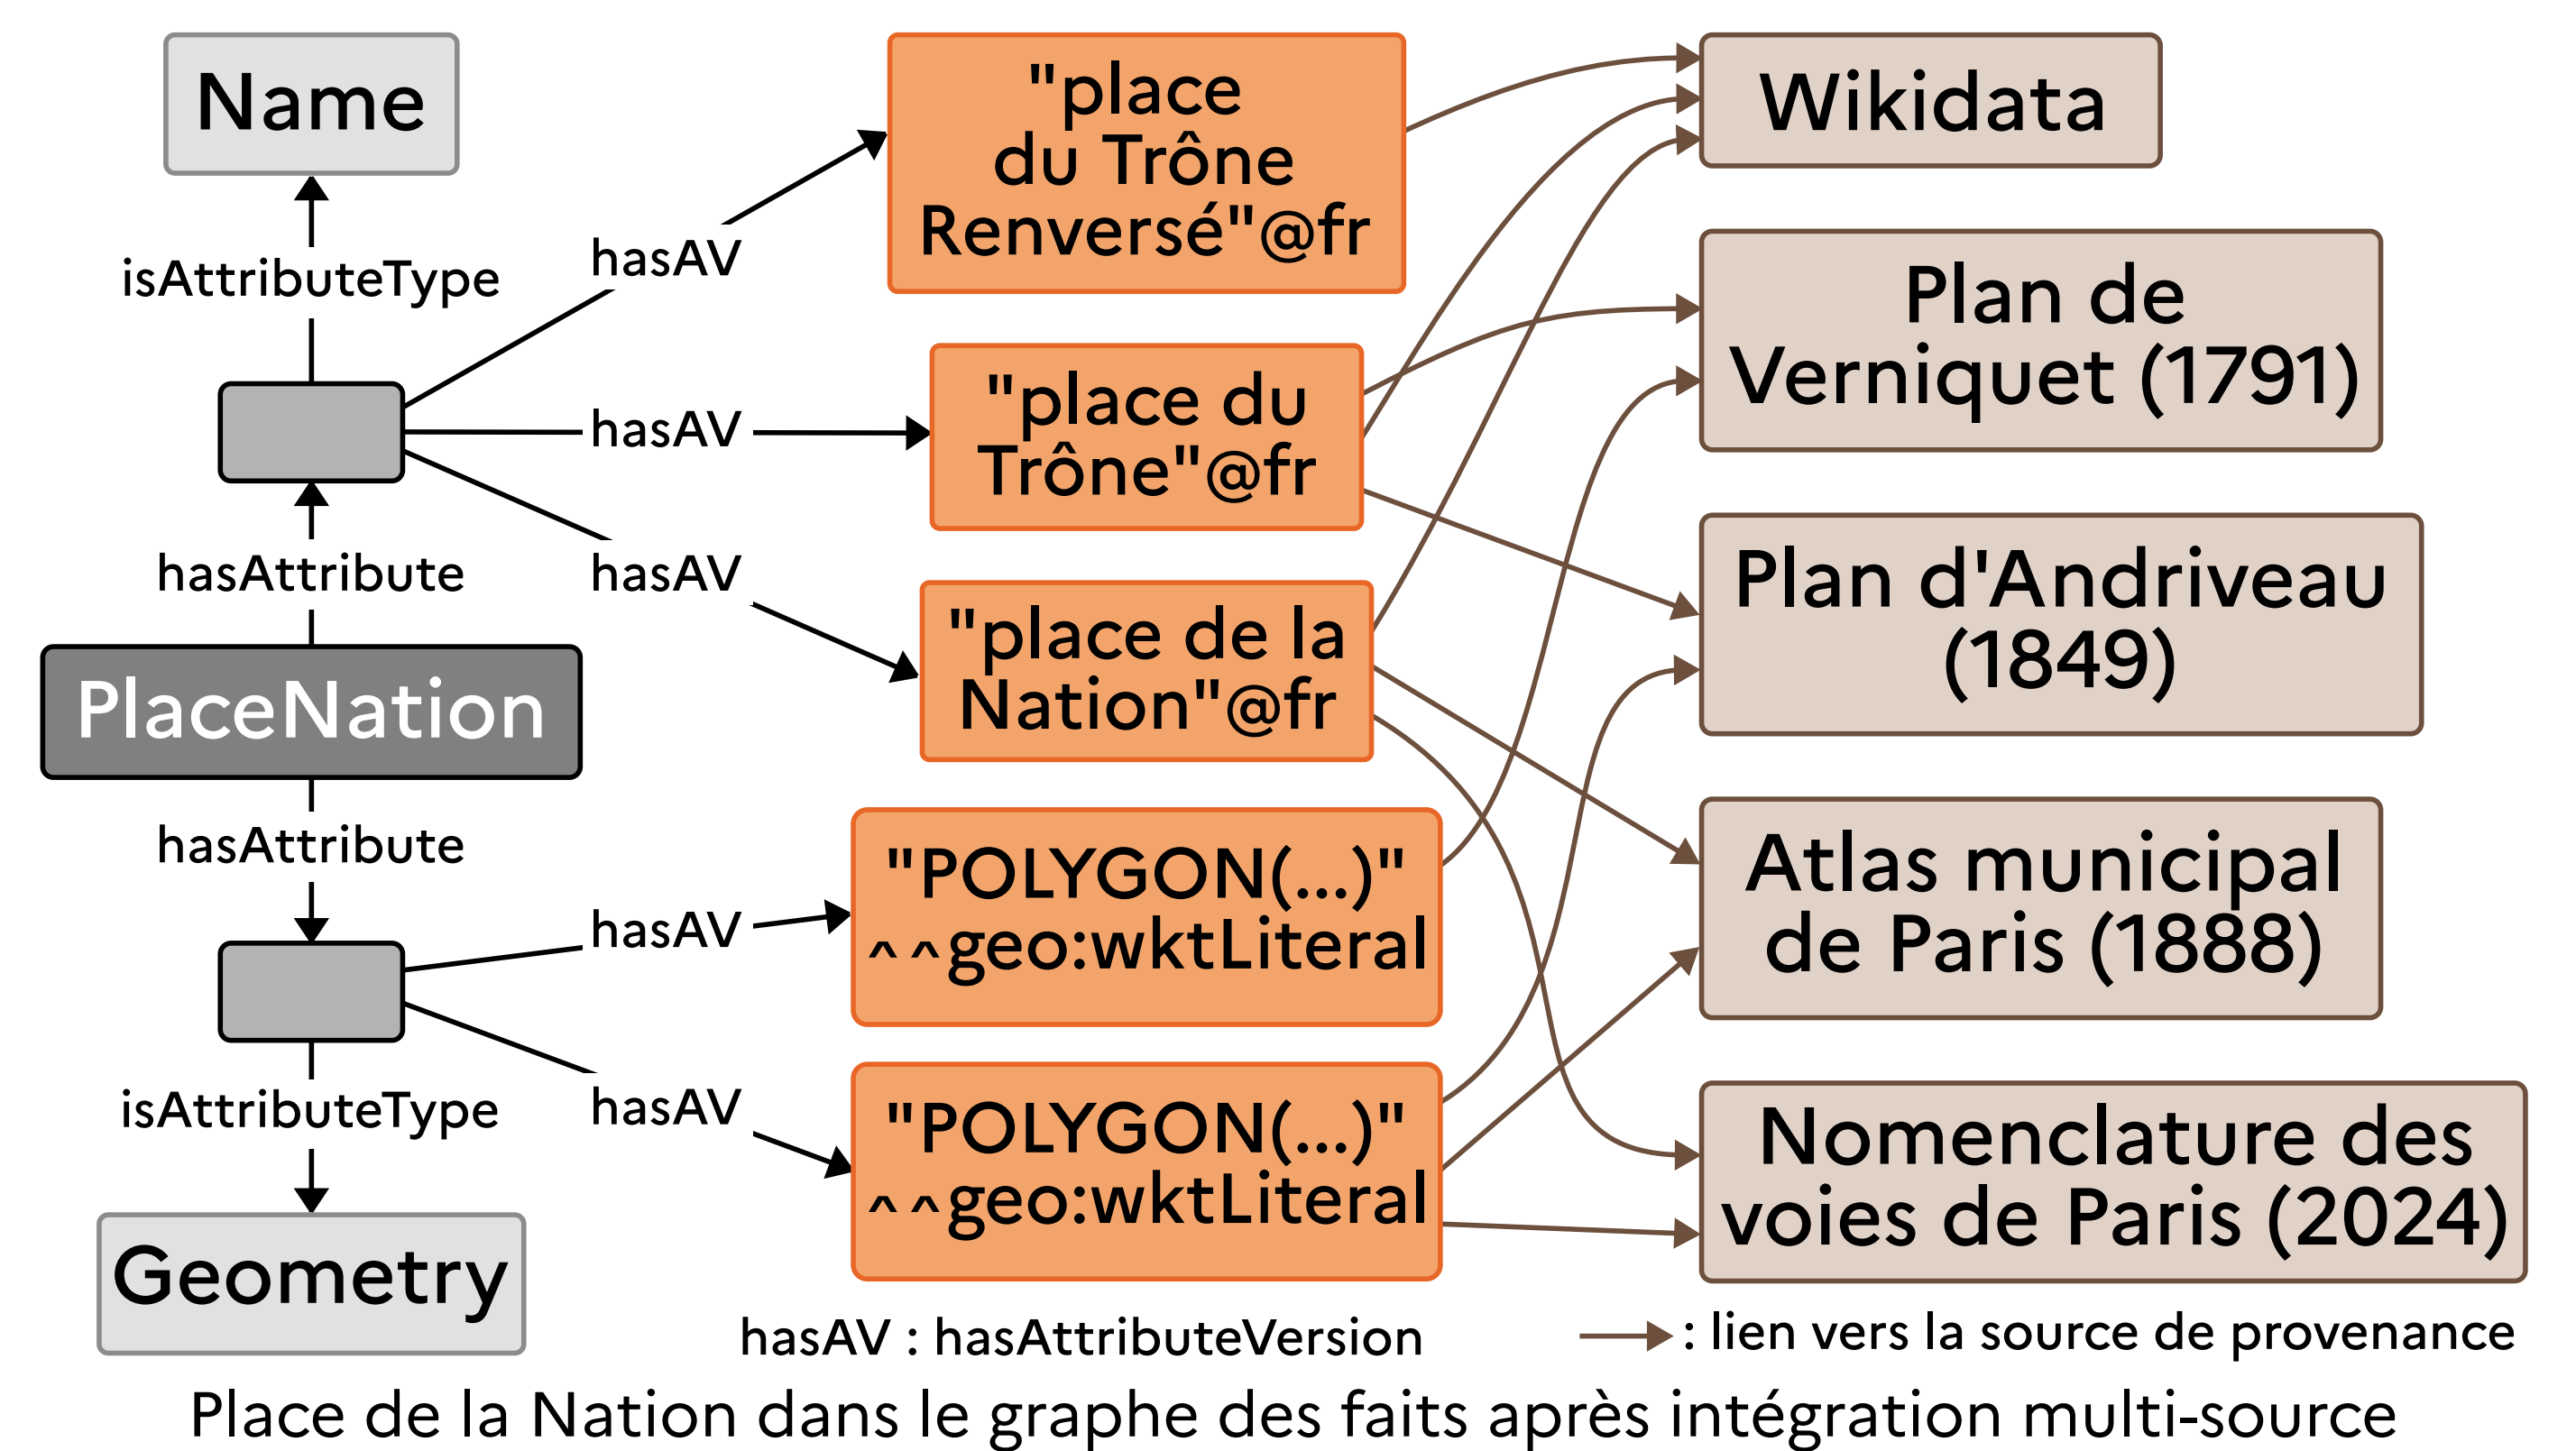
Name

isAttributeType

hasAttribute

PlaceNation

hasAttribute

isAttributeType

Geometry

hasAV

hasAV

hasAV

hasAV

hasAV

"place du Trône Renversé"@fr

"place du Trône"@fr

"place de la Nation"@fr

"POLYGON(...)" ^^geo:wktLiteral

"POLYGON(...)" ^^geo:wktLiteral

Wikidata

Plan de Verniquet (1791)

Plan d'Andriveau (1849)

Atlas municipal de Paris (1888)

Nomenclature des voies de Paris (2024)

hasAV : hasAttributeVersion

: lien vers la source de provenance

Place de la Nation dans le graphe des faits après intégration multi-source